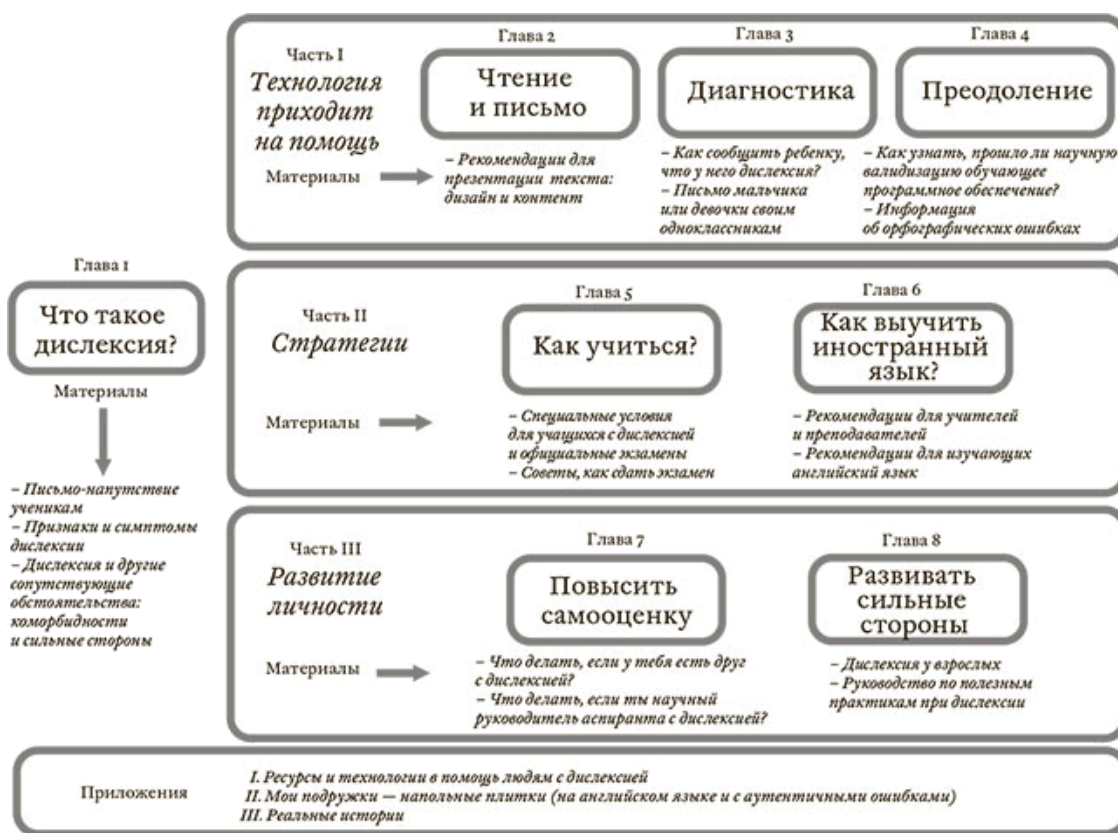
Часть I
Технология приходит на помощь

Глава 2
Чтение и письмо

Глава 3
Диагностика

Глава 4
Преодоление

Материалы

– Рекомендации для презентации текста: дизайн и контент

– Как сообщить ребенку, что у него дислексия?
– Письмо мальчика или девочки своим одноклассникам

– Как узнать, прошло ли научную валидизацию обучающее программное обеспечение?
– Информация об орфографических ошибках

Глава 1
Что такое дислексия?

Материалы

– Письмо-напутствие ученикам
– Признаки и симптомы дислексии
– Дислексия и другие сопутствующие обстоятельства: коморбидности и сильные стороны

Часть II
Стратегии

Глава 5
Как учиться?

Глава 6
Как выучить иностранный язык?

Материалы

– Специальные условия для учащихся с дислексией и официальные экзамены
– Советы, как сдать экзамен

– Рекомендации для учителей и преподавателей
– Рекомендации для изучающих английский язык

Часть III
Развитие личности

Глава 7
Повысить самооценку

Глава 8
Развивать сильные стороны

Материалы

– Что делать, если у тебя есть друг с дислексией?
– Что делать, если ты научный руководитель аспиранта с дислексией?

– Дислексия у взрослых
– Руководство по полезным практикам при дислексии

Приложения

I. Ресурсы и технологии в помощь людям с дислексией
II. Мои подружки — напольные плитки (на английском языке и с аутентичными ошибками)
III. Реальные истории